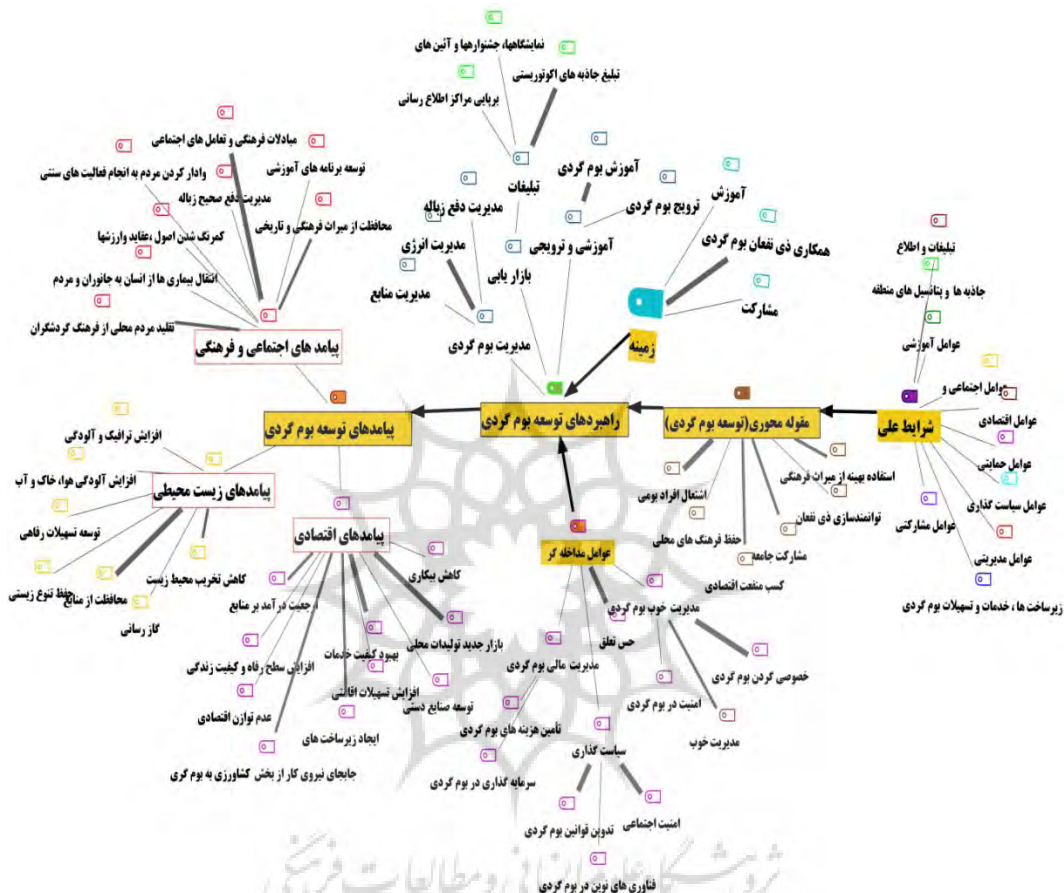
نمایشگاهها، جشنوارهها و آئین های
تبلیغ جاذبه های اکوتوریستی
برپایی مراکز اطلاع رسانی
تبلیغات
آموزش بوم گردی
ترویج بوم گردی
آموزش
همکاری ذی نفعان بوم گردی
مدیریت دفع زباله
مدیریت انرژی
آموزشی و ترویجی
بازار یابی
مدیریت منابع
مشارکت
زمینه
مدیریت بوم گردی
مبادلات فرهنگی و تعامل های اجتماعی
توسعه برنامه های آموزشی
وادار کردن مردم به انجام فعالیت های سنتی
مدیریت دفع صحیح زباله
محافظت از میراث فرهنگی و تاریخی
کمرنگ شدن اصول ،عقاید وارزشها
انتقال بیماری ها از انسان به جانوران و مردم
تقلید مردم محلی از فرهنگ گردشگران
پیامد های اجتماعی و فرهنگی
تبلیغات و اطلاع
جاذبه ها و پتانسیل های منطقه
عوامل آموزشی
عوامل اجتماعی و
عوامل اقتصادی
شرایط علی
عوامل حمایتی
عوامل سیاست گذاری
عوامل مشارکتی
عوامل مدیریتی
زیرساخت ها ، خدمات و تسهیلات بوم گردی
مقوله محوری(توسعه بوم گردی)
راهبردهای توسعه بوم گردی
پیامدهای توسعه بوم گردی
افزایش ترافیک و آلودگی
افزایش آلودگی هوا، خاک و آب
پیامدهای زیست محیطی
توسعه تسهیلات رفاهی
کاهش تخریب محیط زیست
حفظ تنوع زیستی
محافظت از منابع
گاز رسانی
پیامدهای اقتصادی
کاهش بیکاری
جمعیت در آمد بر منابع
افزایش سطح رفاه و کیفیت زندگی
بهبود کیفیت خدمات
بازار جدید تولیدات محلی
افزایش تسهیلات اقامتی
توسعه صنایع دستی
عدم توازن اقتصادی
ایجاد زیرساخت های
جابجای نیروی کار از بخش کشاورزی به بوم گری
استفاده بهینه از میراث فرهنگی
اشتغال افراد بومی
توانمندسازی ذی نفعان
حفظ فرهنگ های محلی
مشارکت جامعه
کسب منفعت اقتصادی
عوامل مداخله گر
مدیریت خوب بوم گردی
حس تعلق
مدیریت مالی بوم گردی
خصوصی گردن بوم گردی
امنیت در بوم گردی
مدیریت خوب
تأمین هزینه های بوم گردی
سیاست گذاری
سرمایه گذاری در بوم گردی
امنیت اجتماعی
تدوین قوانین بوم گردی
فناوری های نوین در بوم گردی
پژوهشگاه علوم انسانی و مطالعات فرهنگی